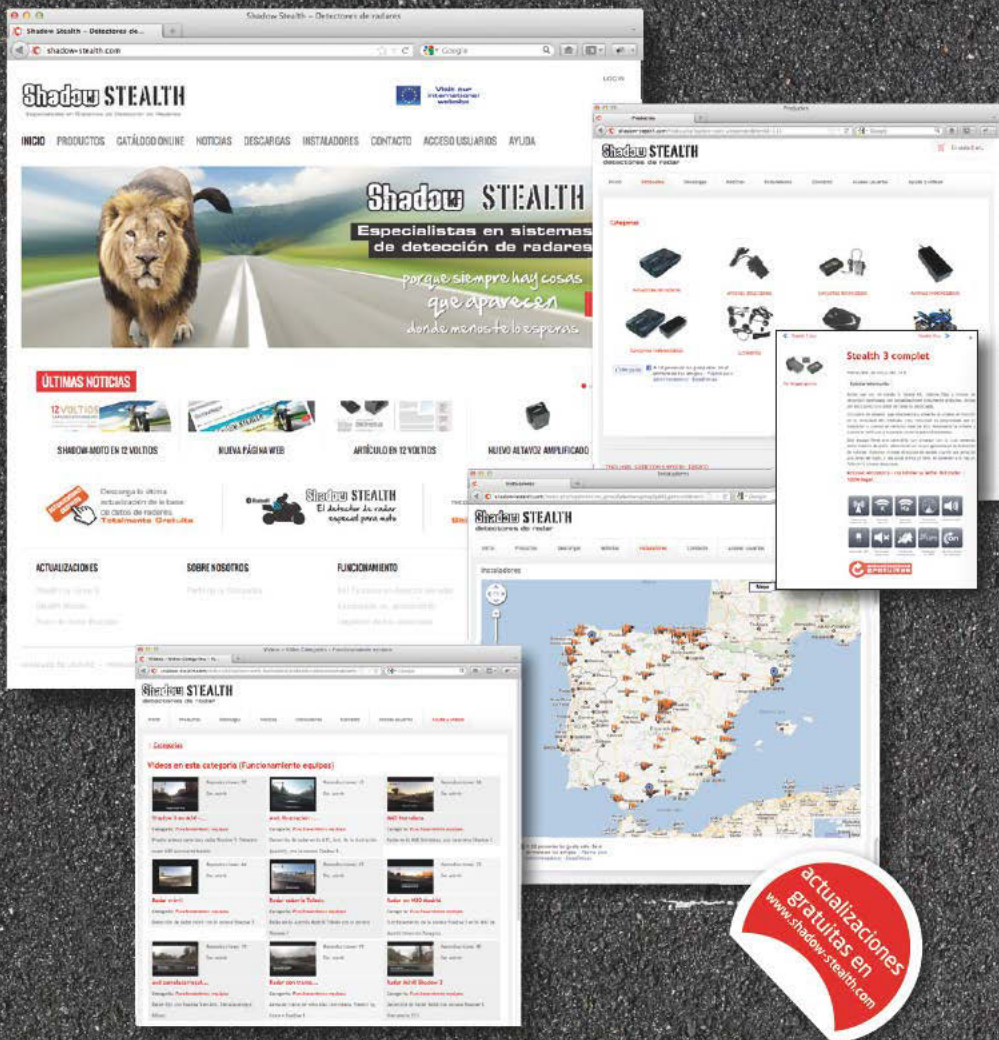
Shadow Stealth – Detectores de radares

Shadow Stealth - Detectores de...

shadow-stealth.com

Google

LOGIN

Shadow STEALTH

Especialistas en Sistemas de Detección de Radares

Visit our international website

INICIO PRODUCTOS CATÁLOGO ONLINE NOTICIAS DESCARGAS INSTALADORES CONTACTO ACCESO USUARIOS AYUDA

Shadow STEALTH

Especialistas en sistemas de detección de radares

porque siempre hay cosas que aparecen donde menos te lo esperas

ÚLTIMAS NOTICIAS

12 VOLTIOS

SHADOW MOTO EN 12 VOLTIOS

NUEVA PÁGINA WEB

ARTÍCULO EN 12 VOLTIOS

NUEVO ALTAVOZ AMPLIFICADO

Descarga la última actualización de la base de datos de radares Totalmente Gratuita

Shadow STEALTH

El detector de radar especial para moto

ACTUALIZACIONES

SOBRE NOSOTROS

FUNCIONAMIENTO

Productos

Shadow STEALTH

detectores de radar

Categorías

Stealth 3 complet

Shadow STEALTH

detectores de radar

Instaladores

Shadow STEALTH

detectores de radar

Categorías

Videos en esta categoría (Funcionamiento equipos)

actualizaciones gratuitas en www.shadow-stealth.com